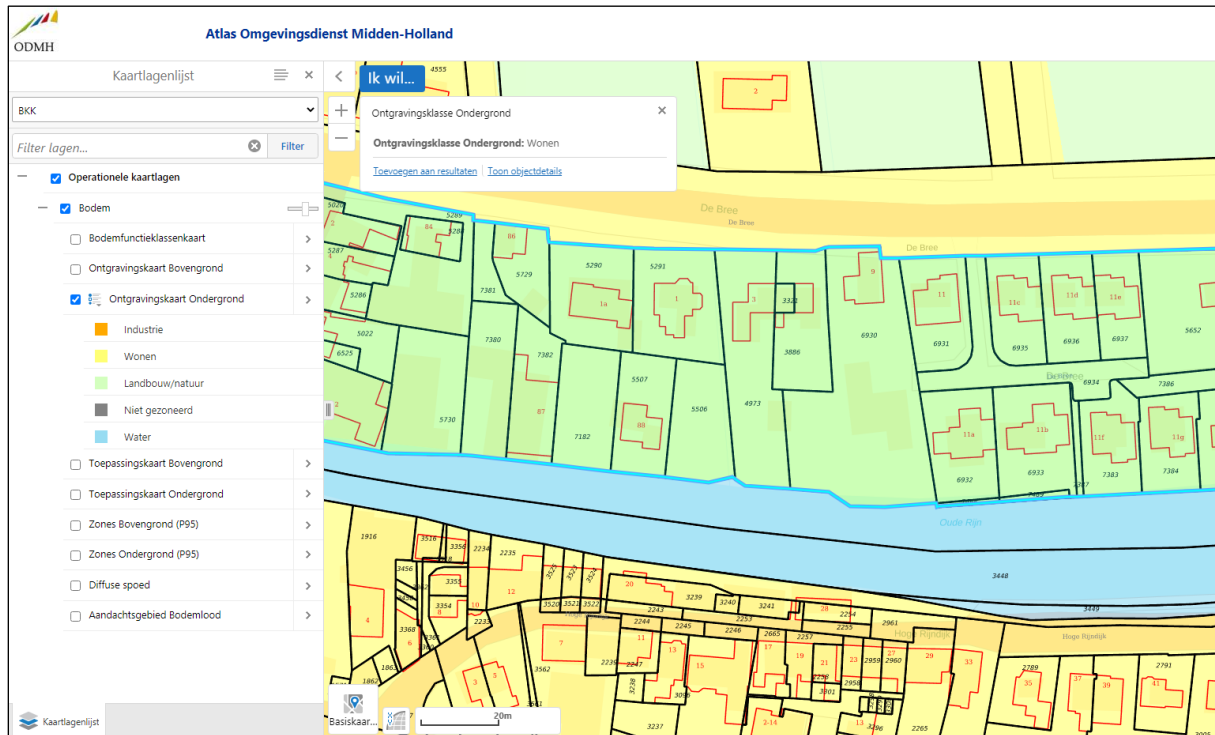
ODMH

Atlas Omgevingsdienst Midden-Holland

Kaartlagenlijst

BKK

Filter lagen...

Filter

Operationele kaartlagen

Bodem

Bodemfunctieklassenkaart

Ontgravingskaart Bovengrond

Ontgravingskaart Ondergrond

Industrie

Wonen

Landbouw/natuur

Niet gezoneerd

Water

Toepassingskaart Bovengrond

Toepassingskaart Ondergrond

Zones Bovengrond (P95)

Zones Ondergrond (P95)

Diffuse spoed

Aandachtsgebied Bodemlood

Kaartlagenlijst

Ik wil...

Ontgravingsklasse Ondergrond

**Ontgravingsklasse Ondergrond:** Wonen

Toevoegen aan resultaten | Toon objectdetails

De Bree

De Bree

De Bree

Oude Rijn

Hoge Rijndijk

Hoge Rijndijk

Basiskaar...

20m